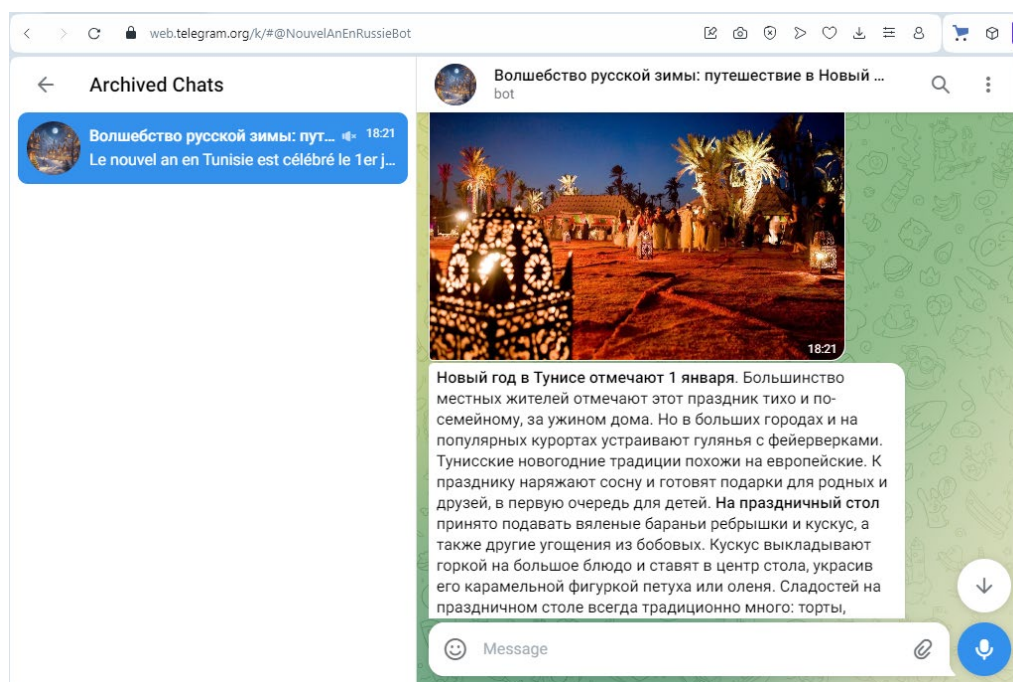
web.telegram.org/k/#@NouvelAnEnRussieBot

Archived Chats

Волшебство русской зимы: пут... 18:21
Le nouvel an en Tunisie est célébré le 1er j...

Волшебство русской зимы: путешествие в Новый ...
bot

18:21

Новый год в Тунисе отмечают 1 января. Большинство местных жителей отмечают этот праздник тихо и посемейному, за ужином дома. Но в больших городах и на популярных курортах устраивают гулянья с фейерверками. Тунисские новогодние традиции похожи на европейские. К празднику наряжают сосну и готовят подарки для родных и друзей, в первую очередь для детей. На праздничный стол принято подавать вяленые бараньи ребрышки и кускус, а также другие угощения из бобовых. Кускус выкладывают горкой на большое блюдо и ставят в центр стола, украсив его карамельной фигуркой петуха или оленя. Сладостей на праздничном столе всегда традиционно много: торты,

Message